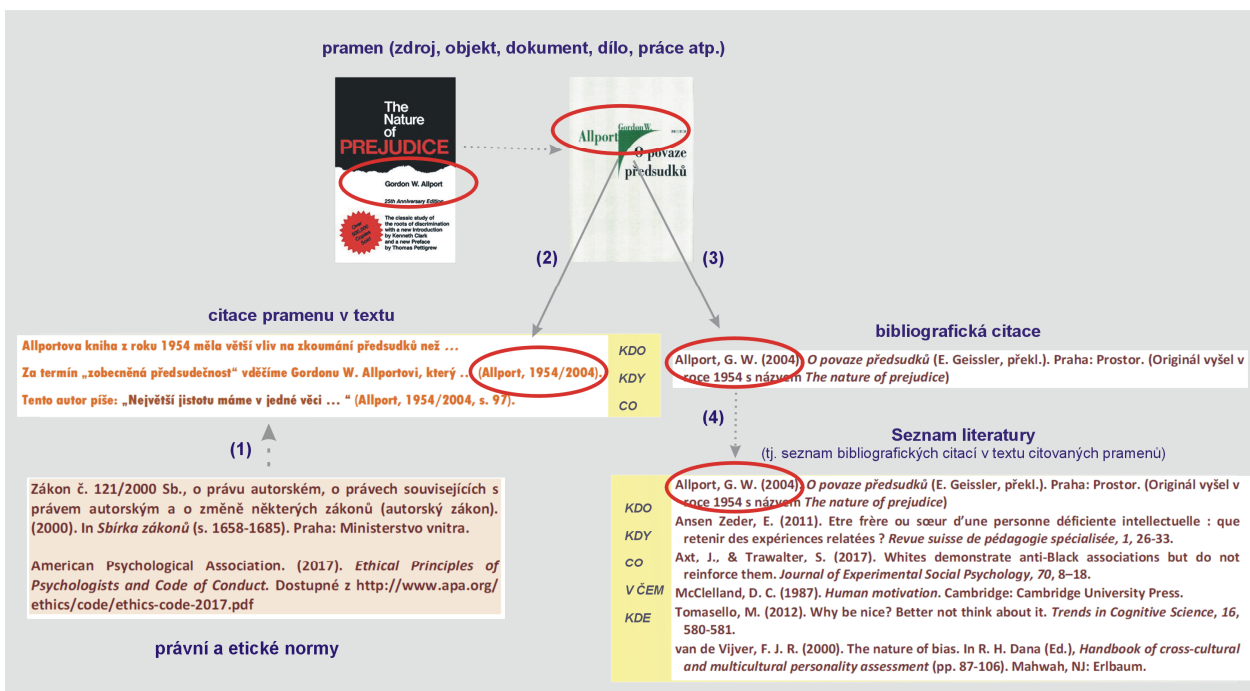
pramen (zdroj, objekt, dokument, dílo, práce atp.)

The Nature of PREJUDICE

Gordon W. Allport

25th Anniversary Edition

The classic study of the roots of discrimination with a new Introduction by Kenneth Clark and a new Preface by Thomas Pettigrew

Gordon W. Allport

O povaze předsudků

(2)

(3)

citace pramenu v textu

Allportova kniha z roku 1954 měla větší vliv na zkoumání předsudků než ...

Za termín „zobecněná předsudečnost" vděčíme Gordonu W. Allportovi, který ... (Allport, 1954/2004).

Tento autor píše: „Největší jistotu máme v jedné věci ... " (Allport, 1954/2004, s. 97).

KDO

KDY

CO

bibliografická citace

Allport, G. W. (2004). *O povaze předsudků* (E. Geissler, překl.). Praha: Prostor. (Originál vyšel v roce 1954 s názvem *The nature of prejudice*)

(1)

(4)

Seznam literatury
(tj. seznam bibliografických citací v textu citovaných pramenů)

Zákon č. 121/2000 Sb., o právu autorském, o právech souvisejících s právem autorským a o změně některých zákonů (autorský zákon). (2000). In *Sbírka zákonů* (s. 1658-1685). Praha: Ministerstvo vnitra.

American Psychological Association. (2017). *Ethical Principles of Psychologists and Code of Conduct.* Dostupné z http://www.apa.org/ethics/code/ethics-code-2017.pdf

právní a etické normy

KDO

KDY

CO

V ČEM

KDE

Allport, G. W. (2004). *O povaze předsudků* (E. Geissler, překl.). Praha: Prostor. (Originál vyšel v roce 1954 s názvem *The nature of prejudice*)

Ansen Zeder, E. (2011). Etre frère ou sœur d'une personne déficiente intellectuelle : que retenir des expériences relatées ? *Revue suisse de pédagogie spécialisée, 1*, 26-33.

Axt, J., & Trawalter, S. (2017). Whites demonstrate anti-Black associations but do not reinforce them. *Journal of Experimental Social Psychology, 70*, 8–18.

McClelland, D. C. (1987). *Human motivation*. Cambridge: Cambridge University Press.

Tomasello, M. (2012). Why be nice? Better not think about it. *Trends in Cognitive Science, 16*, 580-581.

van de Vijver, F. J. R. (2000). The nature of bias. In R. H. Dana (Ed.), *Handbook of cross-cultural and multicultural personality assessment* (pp. 87-106). Mahwah, NJ: Erlbaum.